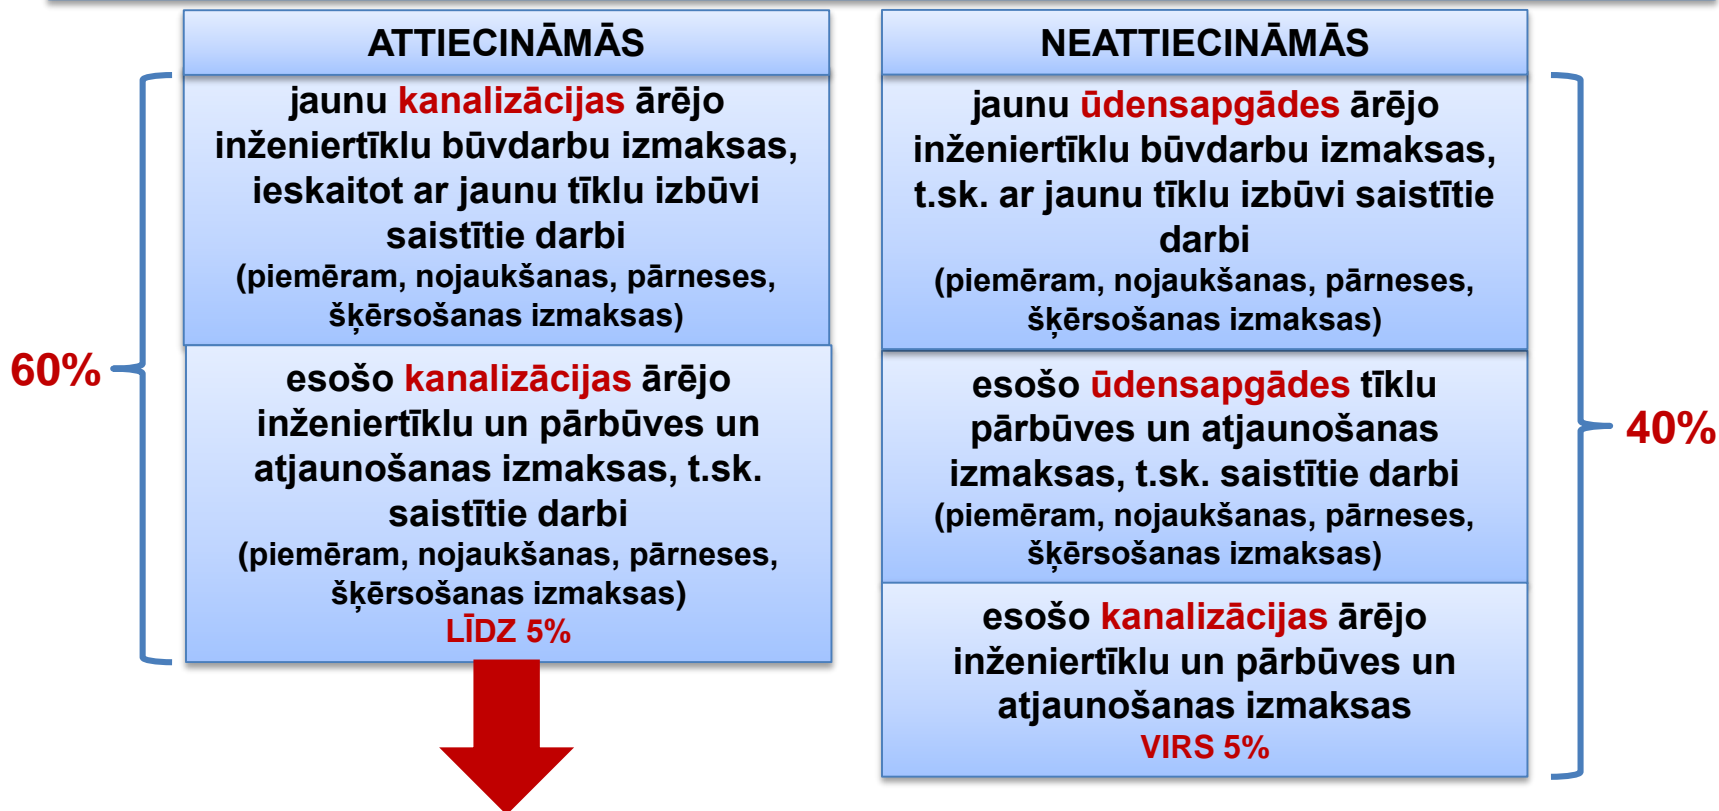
ATTIECINĀMĀS

jaunu kanalizācijas ārējo inženiertīklu būvdarbu izmaksas, ieskaitot ar jaunu tīklu izbūvi saistītie darbi (piemēram, nojaukšanas, pārneses, šķērsošanas izmaksas)

esošo kanalizācijas ārējo inženiertīklu un pārbūves un atjaunošanas izmaksas, t.sk. saistītie darbi (piemēram, nojaukšanas, pārneses, šķērsošanas izmaksas) LĪDZ 5%

60%

NEATTIECINĀMĀS

jaunu ūdensapgādes ārējo inženiertīklu būvdarbu izmaksas, t.sk. ar jaunu tīklu izbūvi saistītie darbi (piemēram, nojaukšanas, pārneses, šķērsošanas izmaksas)

esošo ūdensapgādes tīklu pārbūves un atjaunošanas izmaksas, t.sk. saistītie darbi (piemēram, nojaukšanas, pārneses, šķērsošanas izmaksas)

esošo kanalizācijas ārējo inženiertīklu un pārbūves un atjaunošanas izmaksas VIRS 5%

40%